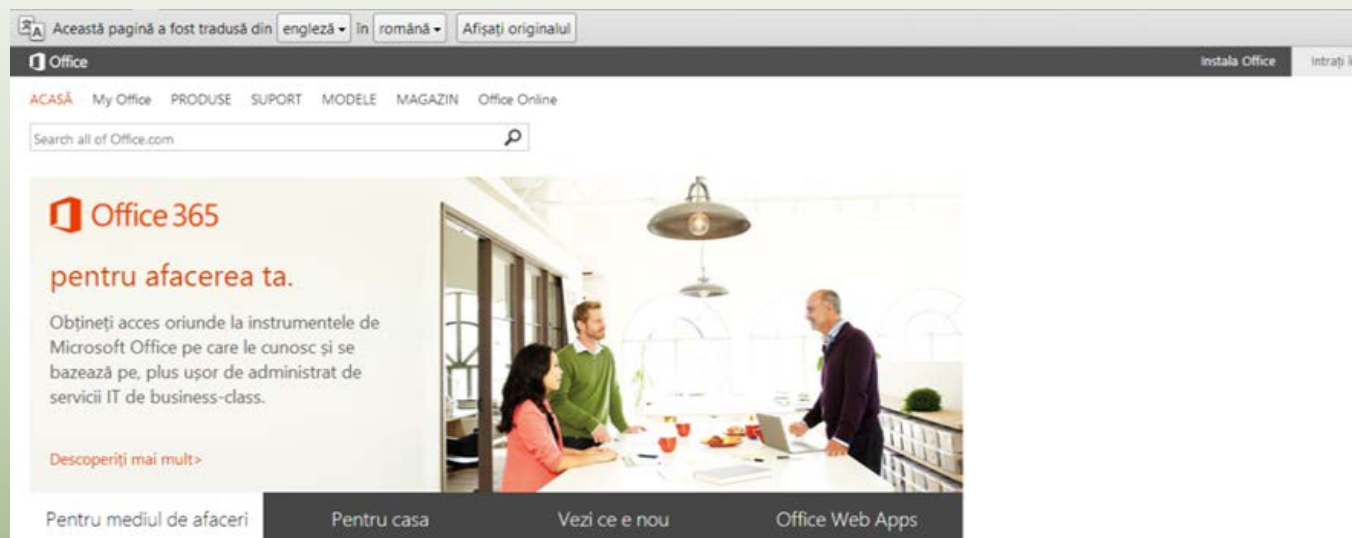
Această pagină a fost tradusă din engleză ▾ în română ▾ Afișați originalul

Office

Instala Office Intrați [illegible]

ACASĂ My Office PRODUSE SUPORT MODELE MAGAZIN Office Online

Search all of Office.com

Office 365

pentru afacerea ta.

Obțineți acces oriunde la instrumentele de Microsoft Office pe care le cunosc și se bazează pe, plus ușor de administrat de servicii IT de business-class.

Descoperiți mai mult>

Pentru mediul de afaceri Pentru casa Vezi ce e nou Office Web Apps